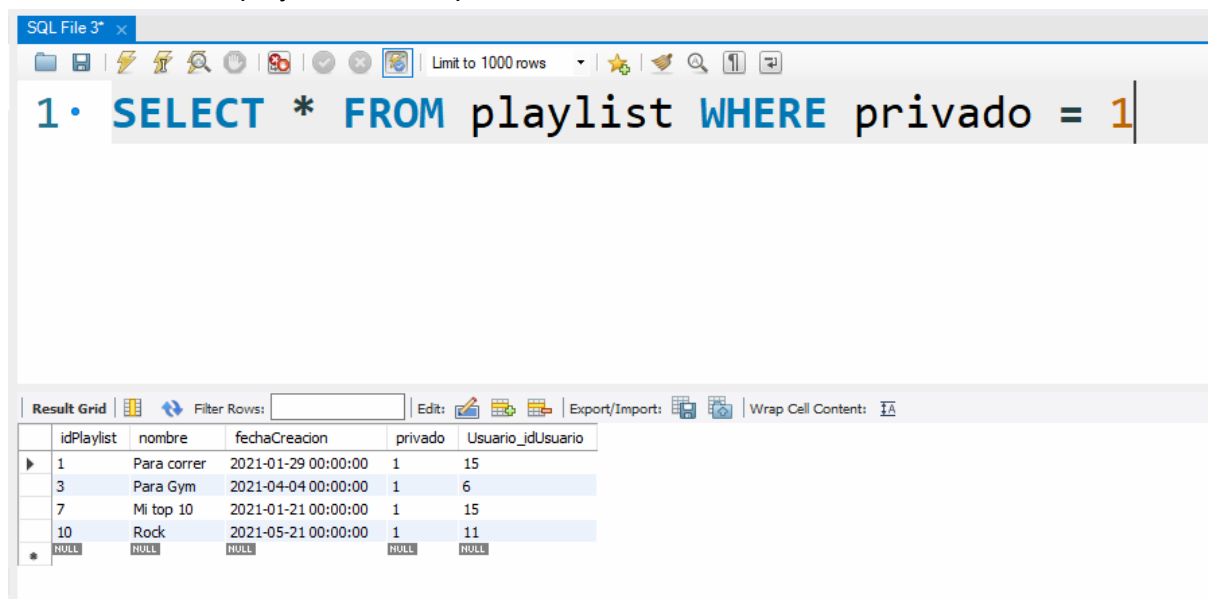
SQL File 3* ×

Limit to 1000 rows

1 SELECT * FROM playlist WHERE privado = 1

Result Grid | Filter Rows: | Edit: | Export/Import: | Wrap Cell Content:

| | idPlaylist | nombre | fechaCreacion | privado | Usuario_idUsuario |
|---|---|---|---|---|---|
| ▶ | 1 | Para correr | 2021-01-29 00:00:00 | 1 | 15 |
| | 3 | Para Gym | 2021-04-04 00:00:00 | 1 | 6 |
| | 7 | Mi top 10 | 2021-01-21 00:00:00 | 1 | 15 |
| | 10 | Rock | 2021-05-21 00:00:00 | 1 | 11 |
| * | NULL | NULL | NULL | NULL | NULL |